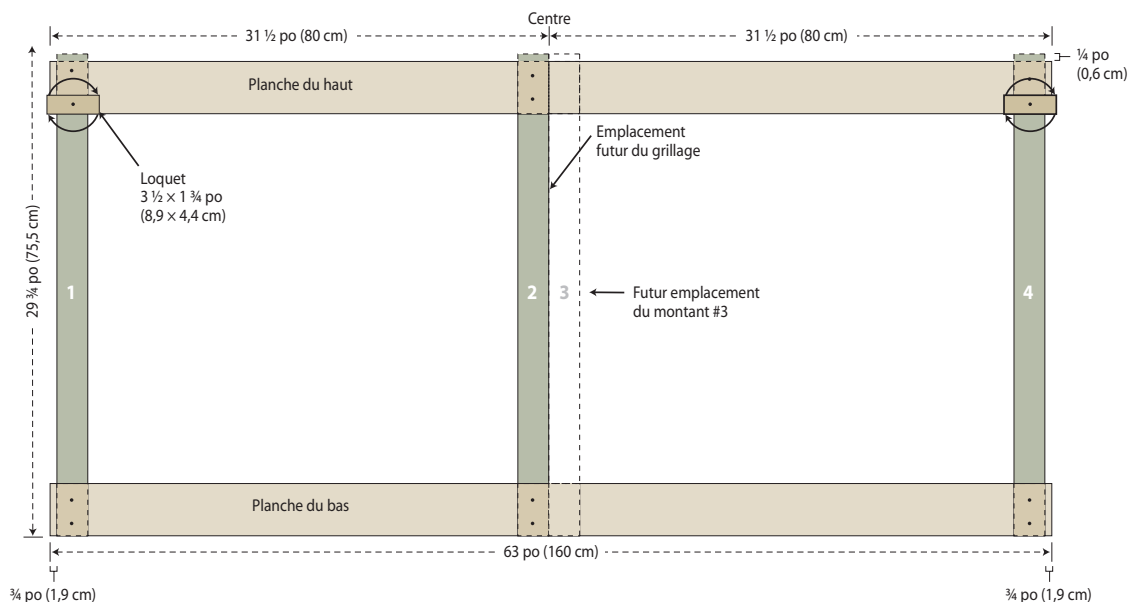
Centre

31 ½ po (80 cm)

31 ½ po (80 cm)

¼ po (0,6 cm)

Planche du haut

Emplacement futur du grillage

Loquet
3 ½ × 1 ¾ po
(8,9 × 4,4 cm)

29 ¾ po (75,5 cm)

1

2

3

Futur emplacement du montant #3

4

Planche du bas

63 po (160 cm)

¾ po (1,9 cm)

¾ po (1,9 cm)